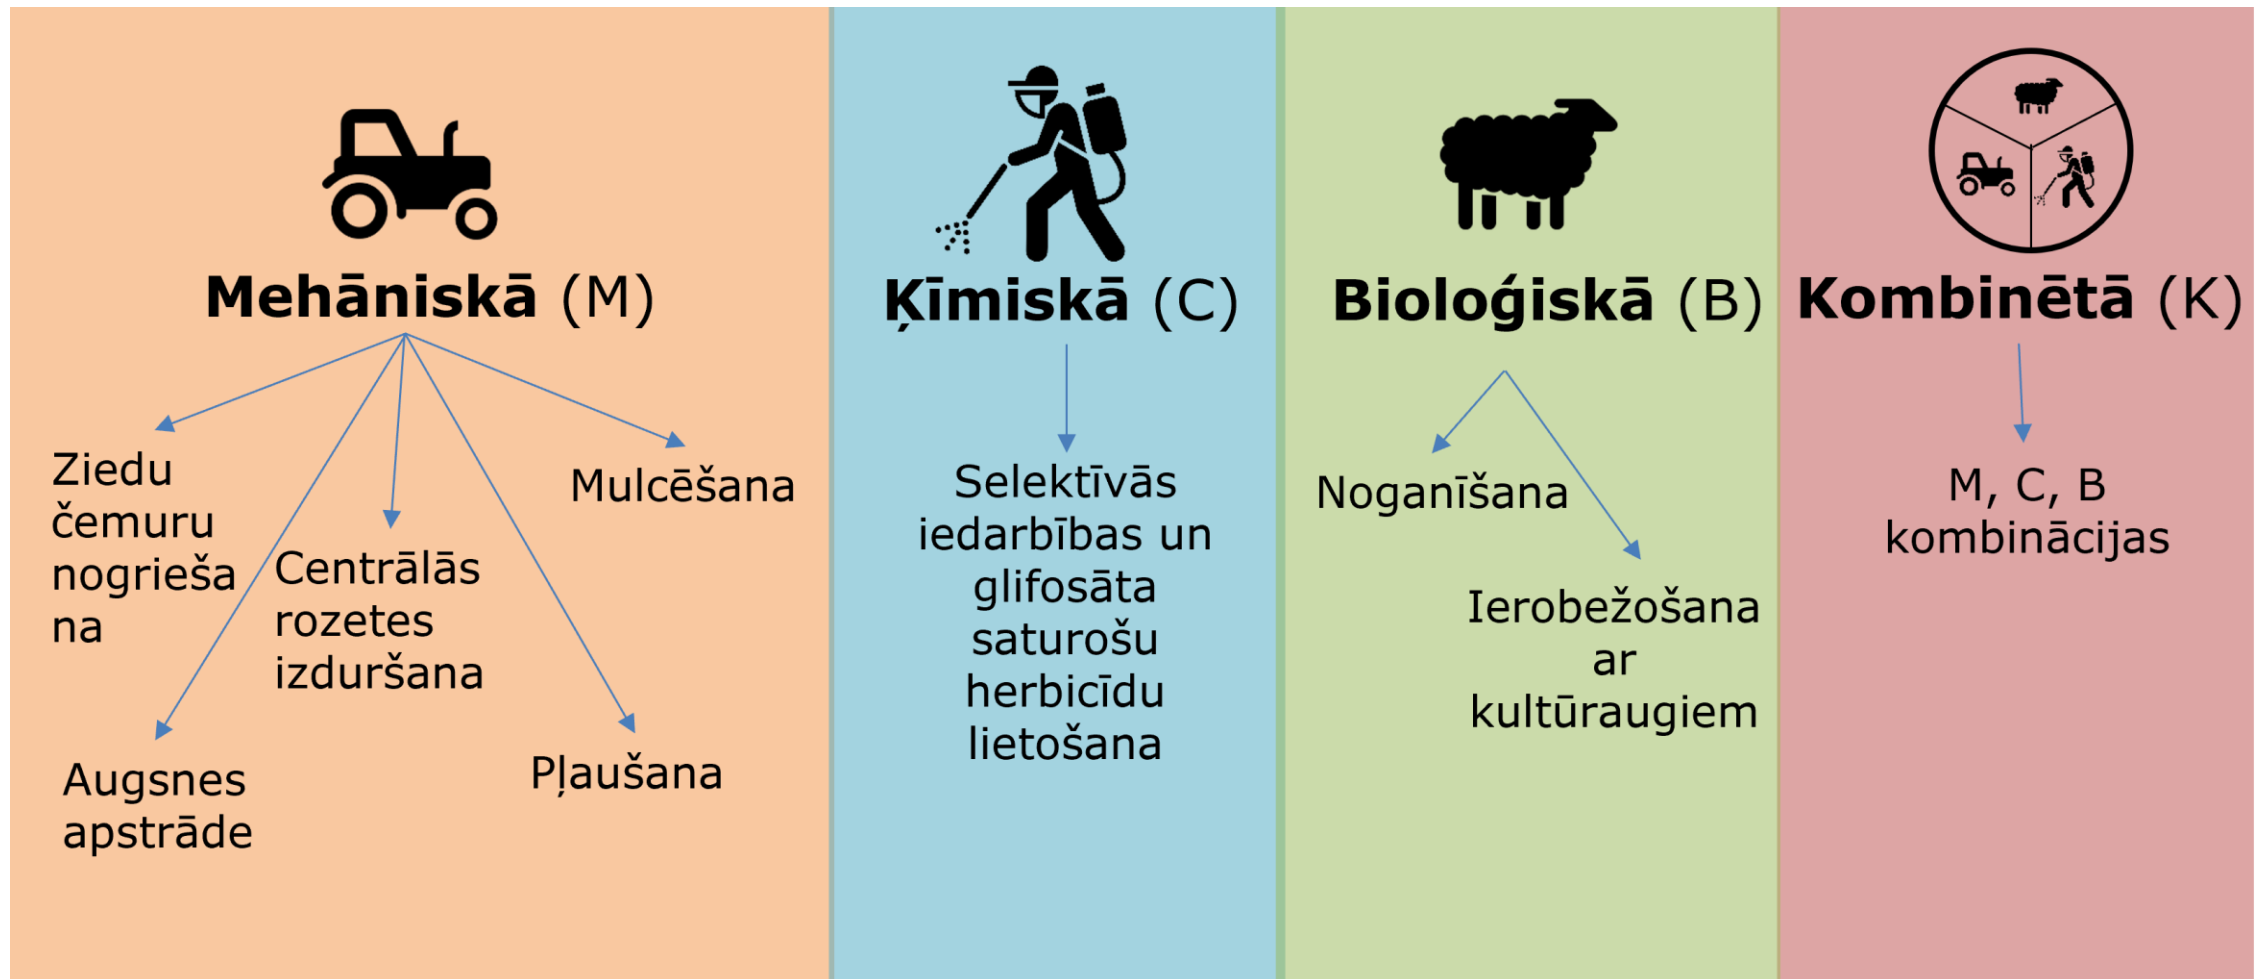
**Mehāniskā** (M)

Ziedu čemuru nogriešana

Mulcēšana

Centrālās rozetes izduršana

Augsnes apstrāde

Pļaušana

**Ķīmiskā** (C)

Selektīvās iedarbības un glifosāta saturošu herbicīdu lietošana

**Bioloģiskā** (B)

Noganīšana

Ierobežošana ar kultūraugiem

**Kombinētā** (K)

M, C, B kombinācijas